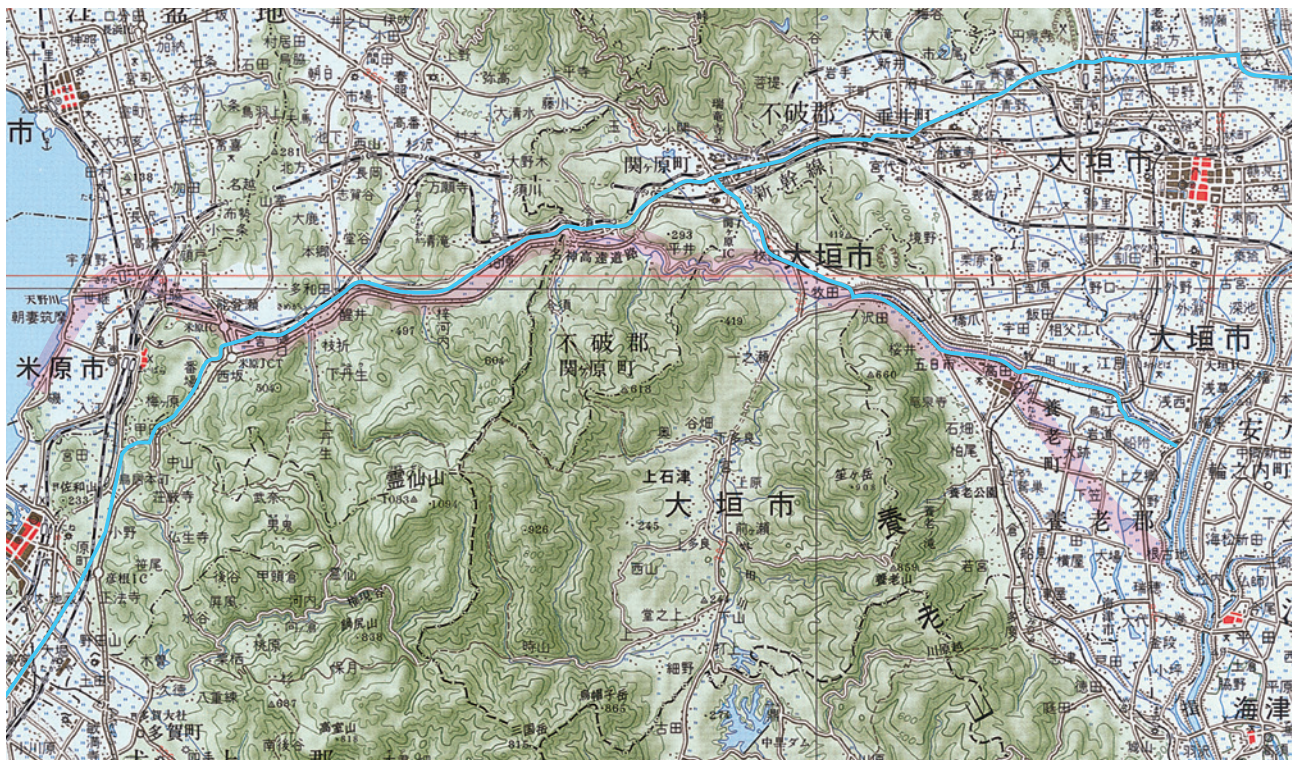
市
米原市
不破郡
垂井町
関ヶ原町
新幹線
大垣市
大垣市
大垣市
不破郡
関ヶ原町
大垣市
霊仙山
養老郡
養老町
養老
養老山
海津
多賀町
安八
輪之内町
名神高速道路
平井
今須
上石津
前瀬
西山
時山
細野
古田
鳥帽子岳
三国岳
笙ヶ岳
養老公園
石畑
桜井
五日市
高田
沢田
牧田
一之瀬
多和田
醒井
枝折
下丹生
上丹生
柏原
梓河内
武奈
男鬼
甲賀
河内
鍋尻山
保月
米原JCT
彦根IC
仏生寺
荘厳寺
中山
宮田
小野
野田山
大堀
多賀大社
八重練
南後谷
高室山
朝妻筑摩
天野川
世継
宇賀野
番場
西坂
大野木
須川
岩手
宮代
綾野
野口
外渕
江月
浅西
烏江
根古地
下笠
中野
大跡
石津
多良
下多良
上多良
奥
堂之上
羽根
大野
中里ダム
川原越
菩提
表佐
府中
平井
静里
昼飯
赤坂
今宿
長松